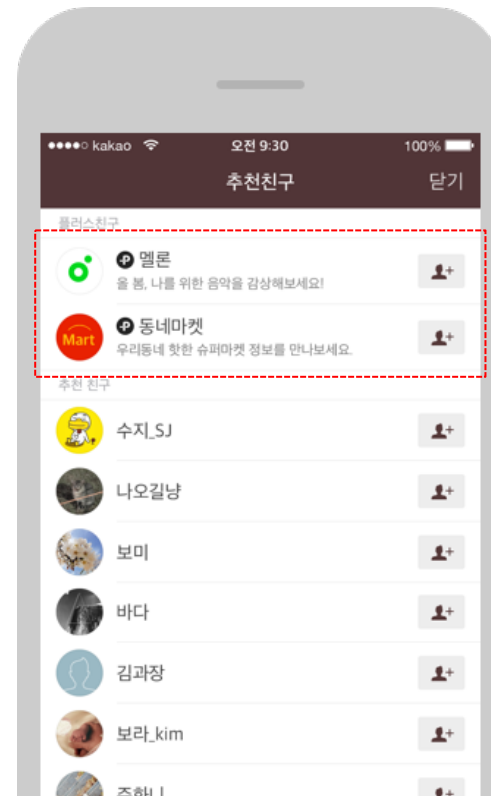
●●●●○ kakao 오전 9:30 100%

추천친구 닫기

플러스친구

멜론
올 봄, 나를 위한 음악을 감상해보세요!

Mart
동네마켓
우리동네 핫한 슈퍼마켓 정보를 만나보세요.

추천 친구

수지_SJ

나오길냥

보미

바다

김과장

보라_kim

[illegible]